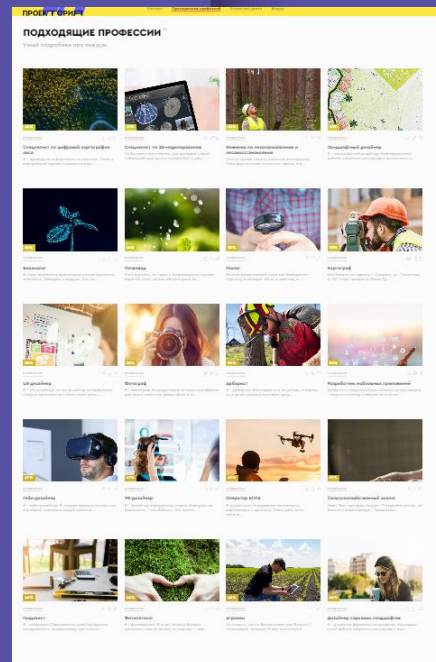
ПРОЕКТОРИЯ

ПОДХОДЯЩИЕ ПРОФЕССИИ

Узнай подробнее про каждую

Специалист по цифровой картографии леса

Специалист по 3D-моделированию

Инженер по использованию и воспроизводству лесов

Ландшафтный дизайнер

Биоинженер

Лесовод

Геодезист

Картограф

UX-дизайнер

Фотограф

Арборист

Разработчик мобильных приложений

Гейм-дизайнер

VR-дизайнер

Оператор БПЛА

Сельскохозяйственный эколог

Эколог

Флорист

Агроном

Дизайнер садовых ландшафтов